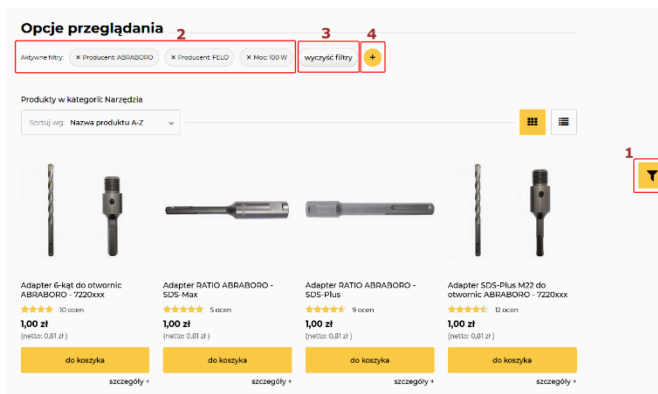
Opcje przeglądania

2 3 4

Aktywne filtry: × Producent: ABRABORO × Producent: PELO × Moc: 100 W wyczyść filtry +

1

Produkty w kategorii: Narzędzia

Sortuj wg: Nazwa produktu A-Z

Adapter 6-kąt do otwornic ABRABORO - 7220xxx
10 ocen
1,00 zł
(netto: 0,81 zł)
do koszyka
szczegóły +

Adapter RATIO ABRABORO - SDS-Max
5 ocen
1,00 zł
(netto: 0,81 zł)
do koszyka
szczegóły +

Adapter RATIO ABRABORO - SDS-Plus
9 ocen
1,00 zł
(netto: 0,81 zł)
do koszyka
szczegóły +

Adapter SDS-Plus M22 do otwornic ABRABORO - 7220xxx
12 ocen
1,00 zł
(netto: 0,81 zł)
do koszyka
szczegóły +